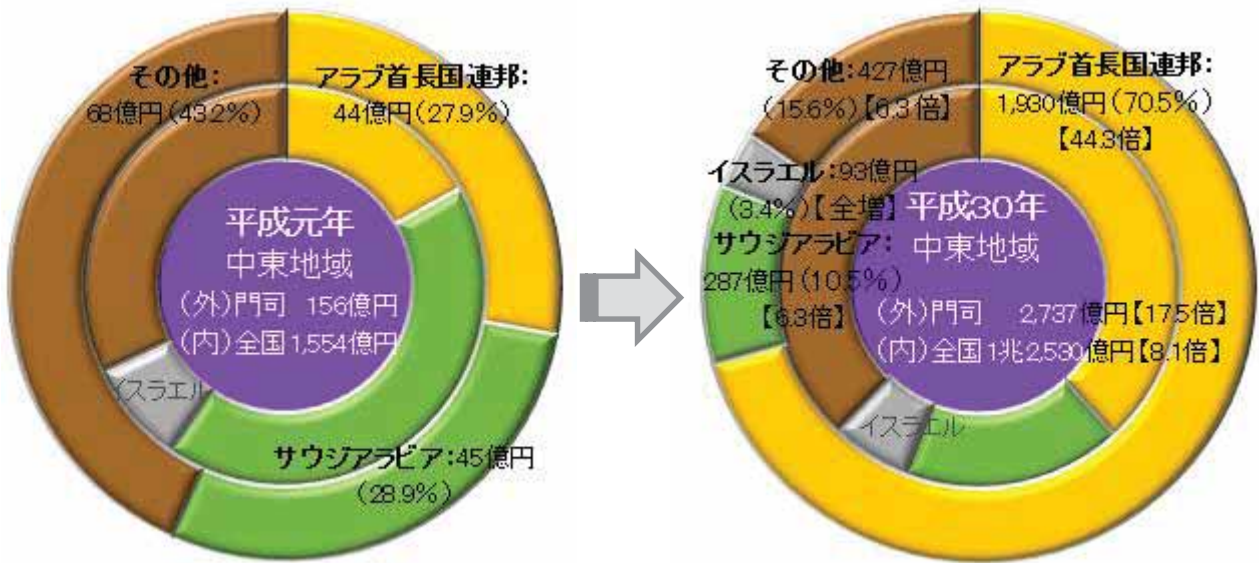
その他:
68億円(43.2%)

アラブ首長国連邦:
44億円(27.9%)

平成元年
中東地域
(外)門司 156億円
(内)全国 1,554億円

イスラエル

サウジアラビア:45億円
(28.9%)

その他:427億円
(15.6%)【6.3倍】

アラブ首長国連邦:
1,930億円(70.5%)
【44.3倍】

イスラエル:93億円
(3.4%)【全増】

サウジアラビア:
287億円(10.5%)
【6.3倍】

平成30年
中東地域
(外)門司 2,737億円【17.5倍】
(内)全国 1兆2,530億円【8.1倍】

イスラエル